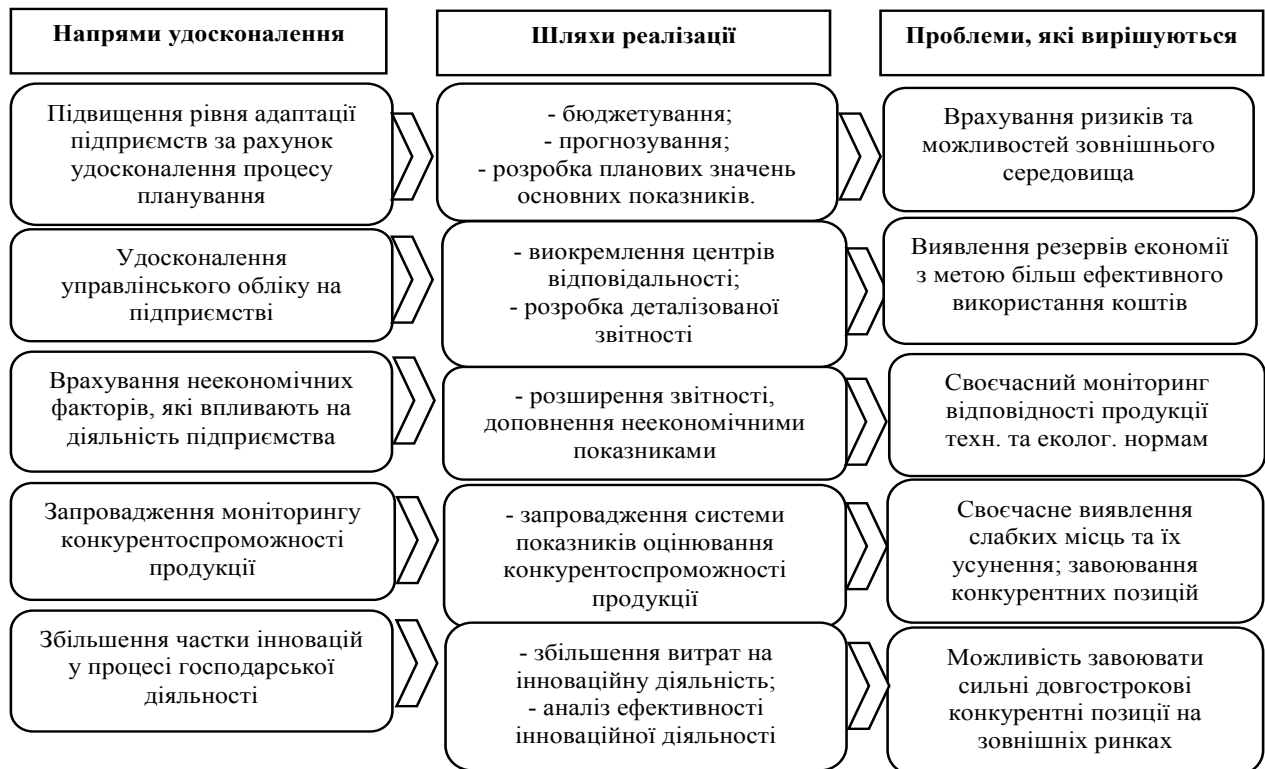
Напрями удосконалення

Шляхи реалізації

Проблеми, які вирішуються

Підвищення рівня адаптації підприємств за рахунок удосконалення процесу планування

- бюджетування;
- прогнозування;
- розробка планових значень основних показників.

Врахування ризиків та можливостей зовнішнього середовища

Удосконалення управлінського обліку на підприємстві

- виокремлення центрів відповідальності;
- розробка деталізованої звітності

Виявлення резервів економії з метою більш ефективного використання коштів

Врахування неекономічних факторів, які впливають на діяльність підприємства

- розширення звітності, доповнення неекономічними показниками

Своєчасний моніторинг відповідності продукції техн. та еколог. нормам

Запровадження моніторингу конкурентоспроможності продукції

- запровадження системи показників оцінювання конкурентоспроможності продукції

Своєчасне виявлення слабких місць та їх усунення; завоювання конкурентних позицій

Збільшення частки інновацій у процесі господарської діяльності

- збільшення витрат на інноваційну діяльність;
- аналіз ефективності інноваційної діяльності

Можливість завоювати сильні довгострокові конкурентні позиції на зовнішніх ринках